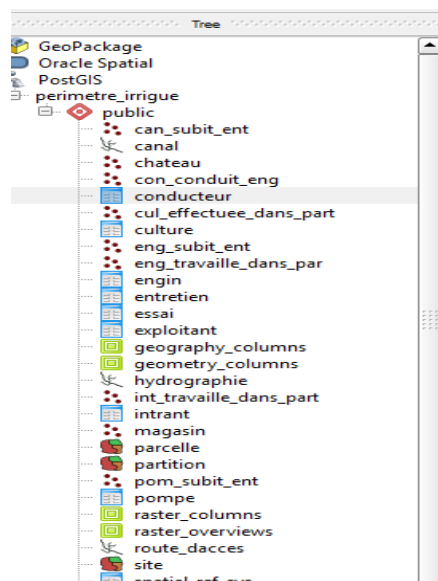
Tree

GeoPackage
Oracle Spatial
PostGIS
perimetre_irrigue
public
can_subit_ent
canal
chateau
con_conduit_eng
conducteur
cul_effectuee_dans_part
culture
eng_subit_ent
eng_travaille_dans_par
engin
entretien
essai
exploitant
geography_columns
geometry_columns
hydrographie
int_travaille_dans_part
intrant
magasin
parcelle
partition
pom_subit_ent
pompe
raster_columns
raster_overviews
route_dacces
site
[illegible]